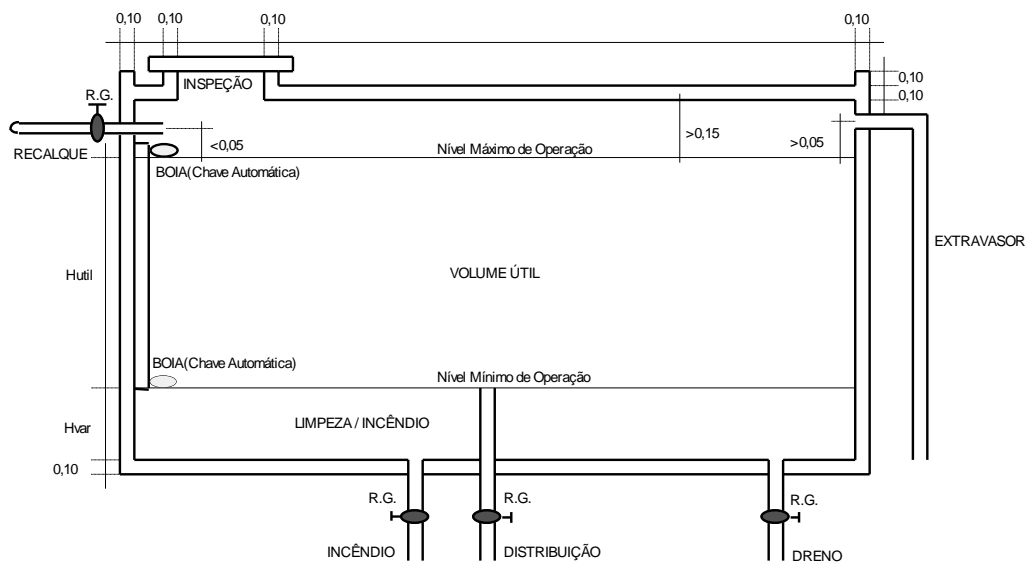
0,10 0,10 0,10 0,10

INSPEÇÃO

0,10
0,10

R.G.

RECALQUE

<0,05

Nível Máximo de Operação

>0,15

>0,05

BOIA(Chave Automática)

EXTRAVASOR

Hutil

VOLUME ÚTIL

BOIA(Chave Automática)

Nível Mínimo de Operação

Hvar

LIMPEZA / INCÊNDIO

0,10

R.G.

R.G.

R.G.

INCÊNDIO

DISTRIBUIÇÃO

DRENO